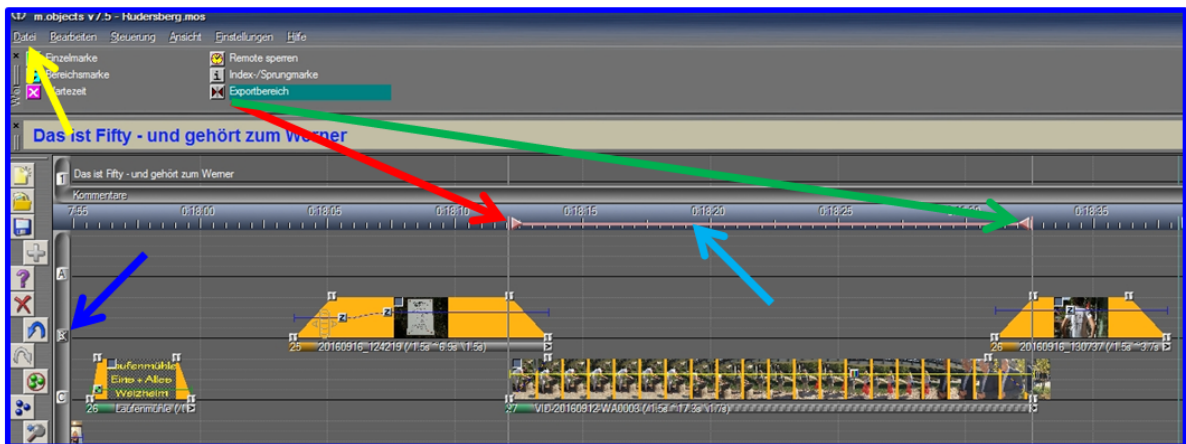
m.objects v7.5 - Hudersberg.mos

Datei Bearbeiten Steuerung Ansicht Einstellungen Hilfe

Einzelmarke
Bereichsmarke
Wartezeit
Remote sperren
Index-/Sprungmarke
Exportbereich

Das ist Fifty - und gehört zum Werner

1 Das ist Fifty - und gehört zum Werner
Kommentare

7:55 0:18:00 0:18:05 0:18:10 0:18:15 0:18:20 0:18:25 0:18:30 0:18:35

A
B
C

25 20160916_124219 (/1.5s/ 6.5s/ 1.5s)
26 20160916_130737 (/1.5s/ 3.7s
Laufenmühle Eine + Alles Welzheim
26 Laufenmühle (/1.5
27 VID-20160912-WA0003 (/1.5s/ 17.3s/ 1.7s)